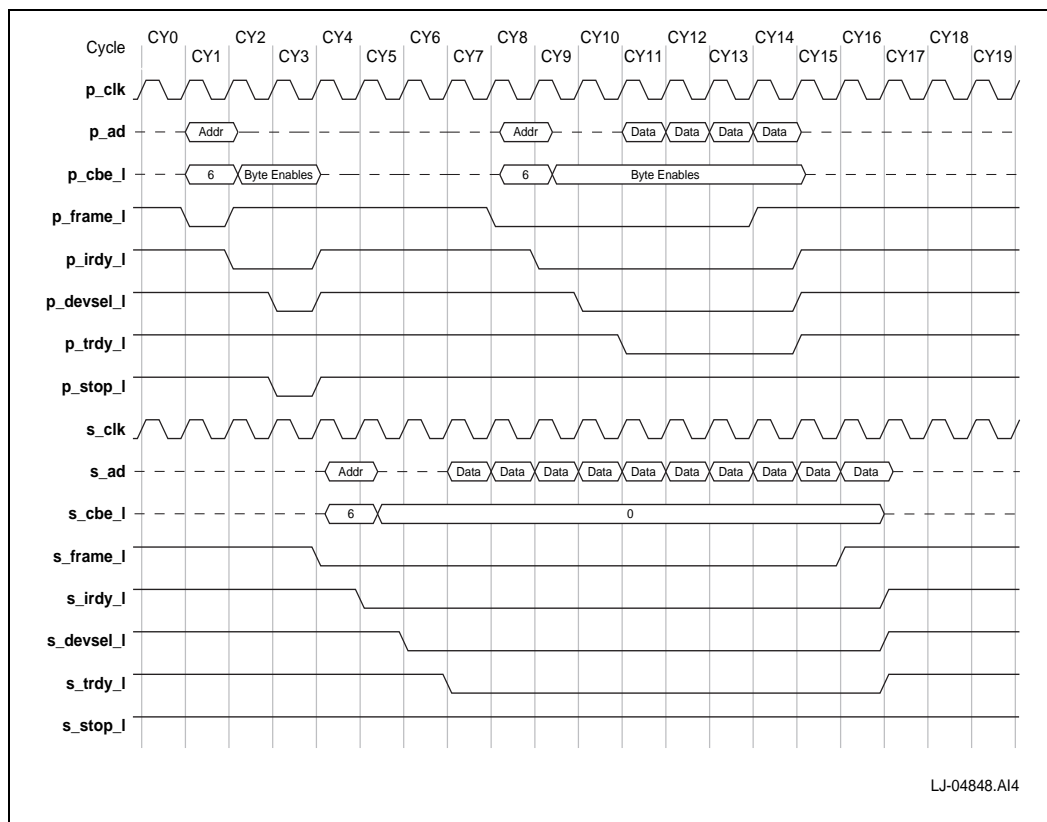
Cycle CY0 CY1 CY2 CY3 CY4 CY5 CY6 CY7 CY8 CY9 CY10 CY11 CY12 CY13 CY14 CY15 CY16 CY17 CY18 CY19

p_clk

p_ad Addr Addr Data Data Data Data

p_cbe_l 6 Byte Enables 6 Byte Enables

p_frame_l

p_irdy_l

p_devsel_l

p_trdy_l

p_stop_l

s_clk

s_ad Addr Data Data Data Data Data Data Data Data Data Data

s_cbe_l 6 0

s_frame_l

s_irdy_l

s_devsel_l

s_trdy_l

s_stop_l

LJ-04848.AI4